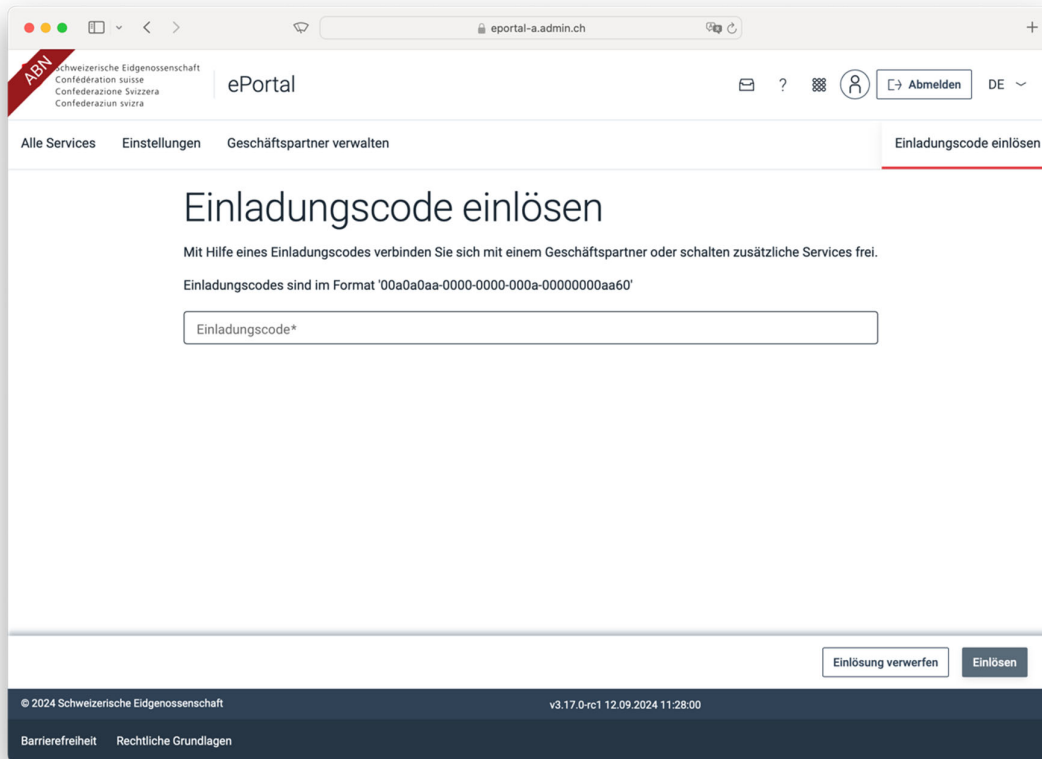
eportal-a.admin.ch

ABN
Schweizerische Eidgenossenschaft
Confédération suisse
Confederazione Svizzera
Confederaziun svizra

ePortal

?

Abmelden

DE

Alle Services Einstellungen Geschäftspartner verwalten Einladungscode einlösen

Einladungscode einlösen

Mit Hilfe eines Einladungscodes verbinden Sie sich mit einem Geschäftspartner oder schalten zusätzliche Services frei.

Einladungscodes sind im Format '00a0a0aa-0000-0000-000a-00000000aa60'

Einladungscode*

Einlösung verwerfen Einlösen

© 2024 Schweizerische Eidgenossenschaft

v3.17.0-rc1 12.09.2024 11:28:00

Barrierefreiheit Rechtliche Grundlagen